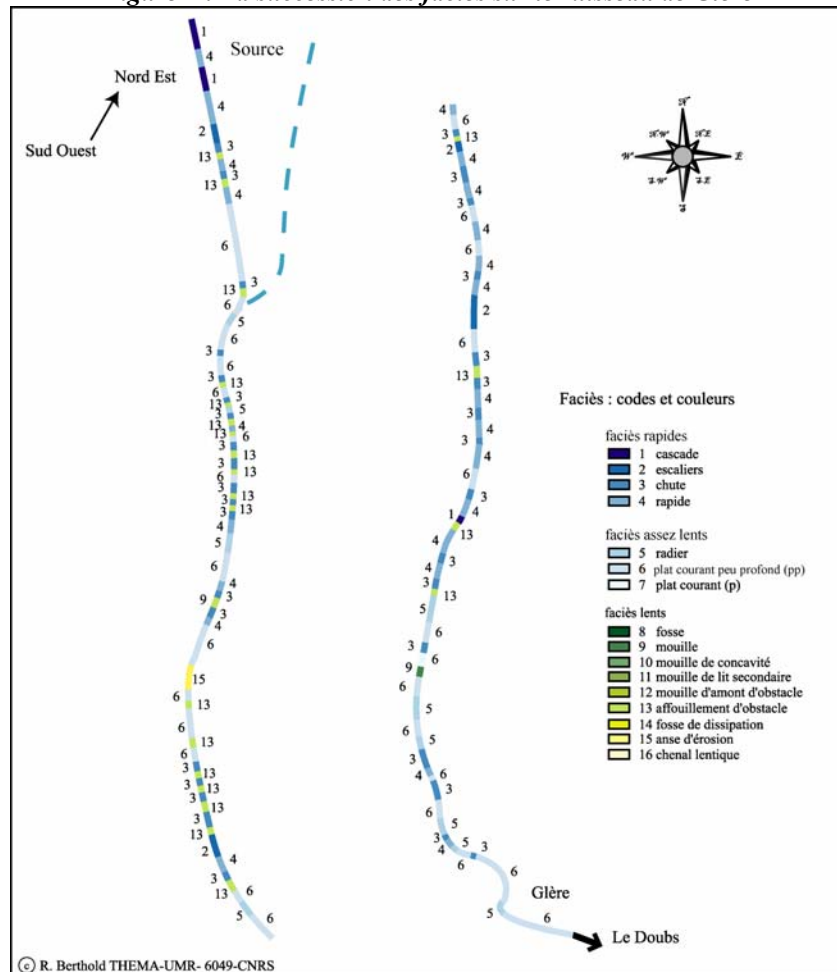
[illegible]

Source

Nord Est

Sud Ouest

1
4
1
4
2
3
13
4
3
13
4
6
13
3
6
5
3
6
3
13
6
3
13
5
13
4
13
6
3
13
3
13
6
3
3
13
3
13
4
5
6
4
9
3
3
4
6
15
6
13
6
13
6
3
13
3
13
3
13
3
13
2
4
3
13
6
5
6

4
6
3
13
2
4
3
4
3
6
4
6
4
3
4
2
6
3
13
3
4
3
4
3
4
6
6
3
1
4
4
13
4
3
4
3
13
5
6
3
6
9
6
5
6
5
5
6
3
4
6
3
6
5
3
5
3
4
6
6
Glère
5
6
Le Doubs

N
NE
NW
W
E
SW
SE
S

Faciès : codes et couleurs

faciès rapides
1 cascade
2 escaliers
3 chute
4 rapide

faciès assez lents
5 radier
6 plat courant peu profond (pp)
7 plat courant (p)

faciès lents
8 fosse
9 mouille
10 mouille de concavité
11 mouille de lit secondaire
12 mouille d'amont d'obstacle
13 affouillement d'obstacle
14 fosse de dissipation
15 anse d'érosion
16 chenal lentique

© R. Berthold THEMA-UMR- 6049-CNRS